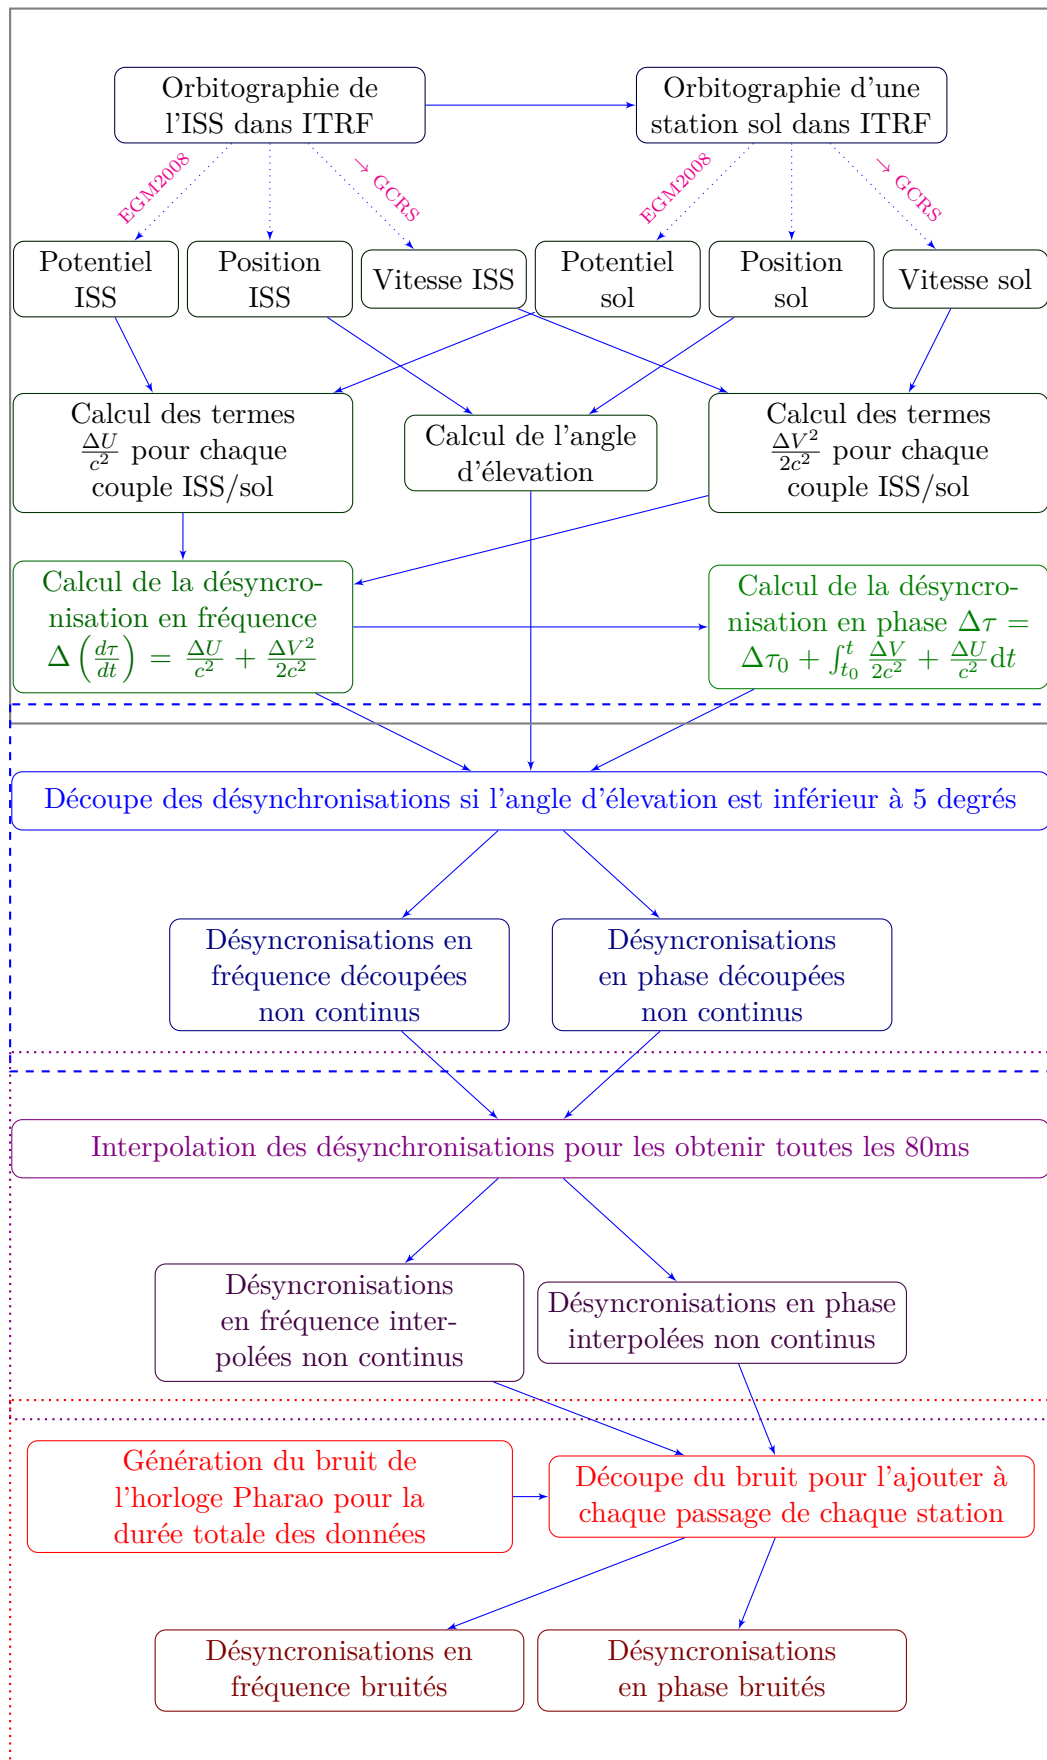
Orbitographie de l'ISS dans ITRF

Orbitographie d'une station sol dans ITRF

EGM2008

→ GCRS

EGM2008

→ GCRS

Potentiel ISS

Position ISS

Vitesse ISS

Potentiel sol

Position sol

Vitesse sol

Calcul des termes $\frac{\Delta U}{c^2}$ pour chaque couple ISS/sol

Calcul de l'angle d'élevation

Calcul des termes $\frac{\Delta V^2}{2c^2}$ pour chaque couple ISS/sol

Calcul de la désyncronisation en fréquence $\Delta\left(\frac{d\tau}{dt}\right) = \frac{\Delta U}{c^2} + \frac{\Delta V^2}{2c^2}$

Calcul de la désyncronisation en phase $\Delta\tau = \Delta\tau_0 + \int_{t_0}^{t} \frac{\Delta V}{2c^2} + \frac{\Delta U}{c^2}\mathrm{d}t$

Découpe des désynchronisations si l'angle d'élevation est inférieur à 5 degrés

Désyncronisations en fréquence découpées non continus

Désyncronisations en phase découpées non continus

Interpolation des désynchronisations pour les obtenir toutes les 80ms

Désyncronisations en fréquence interpolées non continus

Désyncronisations en phase interpolées non continus

Génération du bruit de l'horloge Pharao pour la durée totale des données

Découpe du bruit pour l'ajouter à chaque passage de chaque station

Désyncronisations en fréquence bruités

Désyncronisations en phase bruités